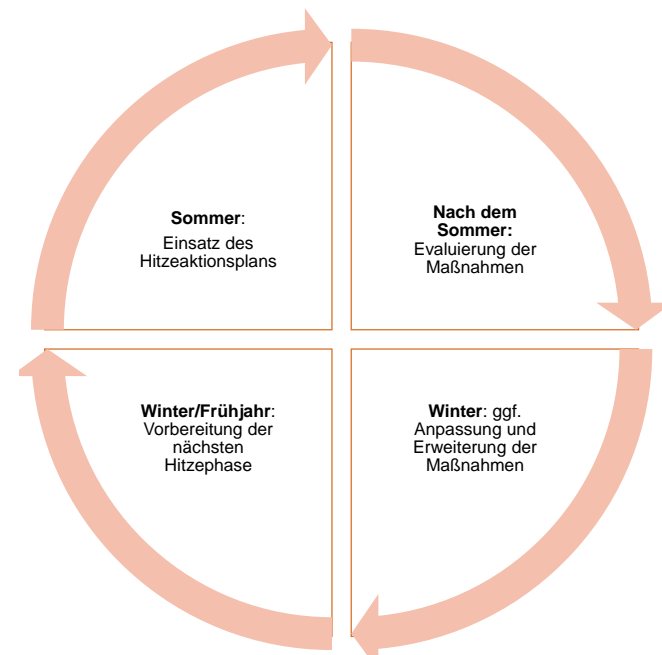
**Sommer**: Einsatz des Hitzeaktionsplans

**Nach dem Sommer:** Evaluierung der Maßnahmen

**Winter/Frühjahr**: Vorbereitung der nächsten Hitzephase

**Winter**: ggf. Anpassung und Erweiterung der Maßnahmen